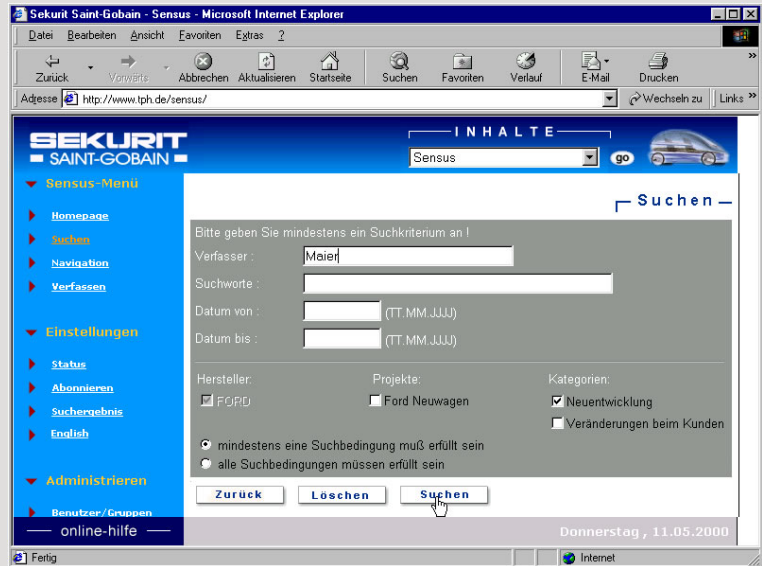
Sekurit Saint-Gobain - Sensus - Microsoft Internet Explorer

Datei Bearbeiten Ansicht Favoriten Extras ?

Zurück Vorwärts Abbrechen Aktualisieren Startseite Suchen Favoriten Verlauf E-Mail Drucken

Adresse http://www.tph.de/sensus/ Wechseln zu Links

SEKURIT SAINT-GOBAIN

INHALTE

Sensus go

Sensus-Menü

Homepage
Suchen
Navigation
Verfassen

Einstellungen

Status
Abonnieren
Suchergebnis
English

Administrieren

Benutzer/Gruppen

online-hilfe

Suchen

Bitte geben Sie mindestens ein Suchkriterium an !

Verfasser : Maier

Suchworte :

Datum von : (TT.MM.JJJJ)

Datum bis : (TT.MM.JJJJ)

Hersteller: FORD

Projekte: Ford Neuwagen

Kategorien: Neuentwicklung Veränderungen beim Kunden

mindestens eine Suchbedingung muß erfüllt sein
alle Suchbedingungen müssen erfüllt sein

Zurück Löschen Suchen

Donnerstag , 11.05.2000

Fertig Internet